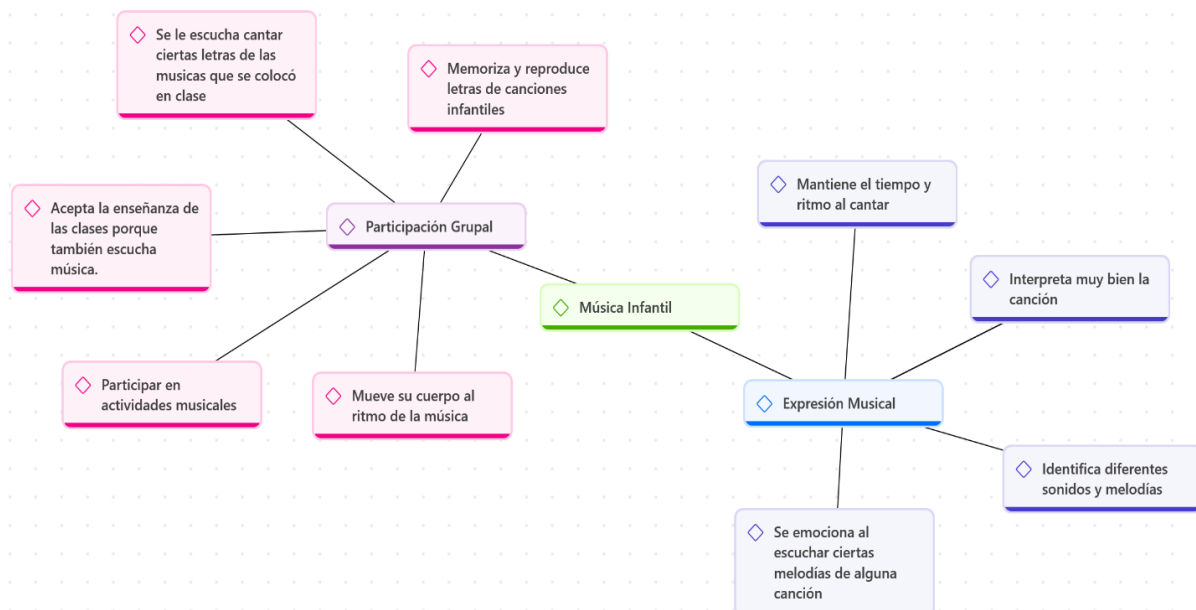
Se le escucha cantar ciertas letras de las musicas que se colocó en clase

Memoriza y reproduce letras de canciones infantiles

Acepta la enseñanza de las clases porque también escucha música.

Participación Grupal

Mantiene el tiempo y ritmo al cantar

Interpreta muy bien la canción

Música Infantil

Participar en actividades musicales

Mueve su cuerpo al ritmo de la música

Expresión Musical

Identifica diferentes sonidos y melodías

Se emociona al escuchar ciertas melodías de alguna canción